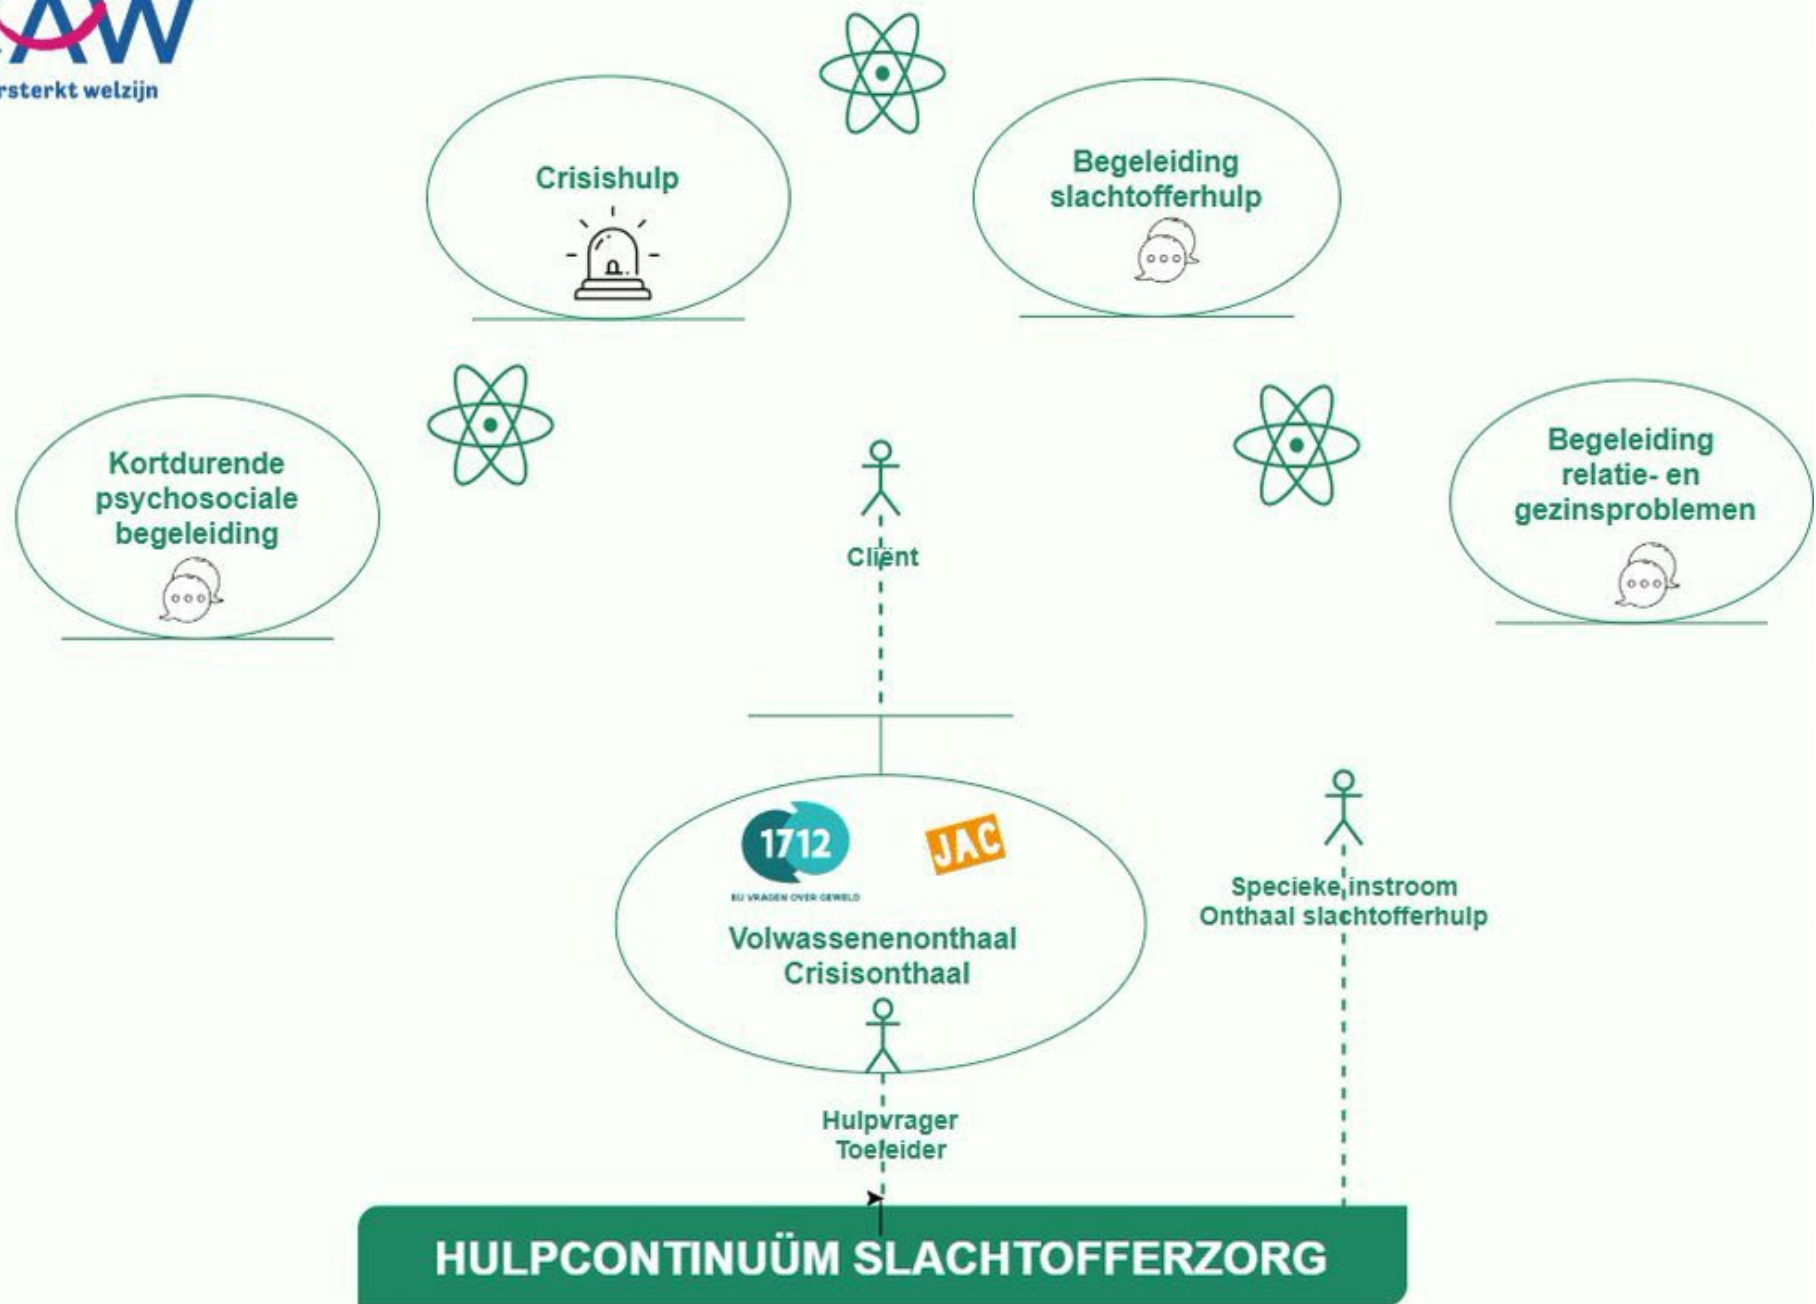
AW
rsterkt welzijn

Crisishulp

Begeleiding slachtofferhulp

Kortdurende psychosociale begeleiding

Cliënt

Begeleiding relatie- en gezinsproblemen

1712
BIJ VRAGEN OVER GEWELD

JAC

Volwassenenonthaal Crisisonthaal

Specieke instroom Onthaal slachtofferhulp

Hulpvrager Toeleider

HULPCONTINUÜM SLACHTOFFERZORG